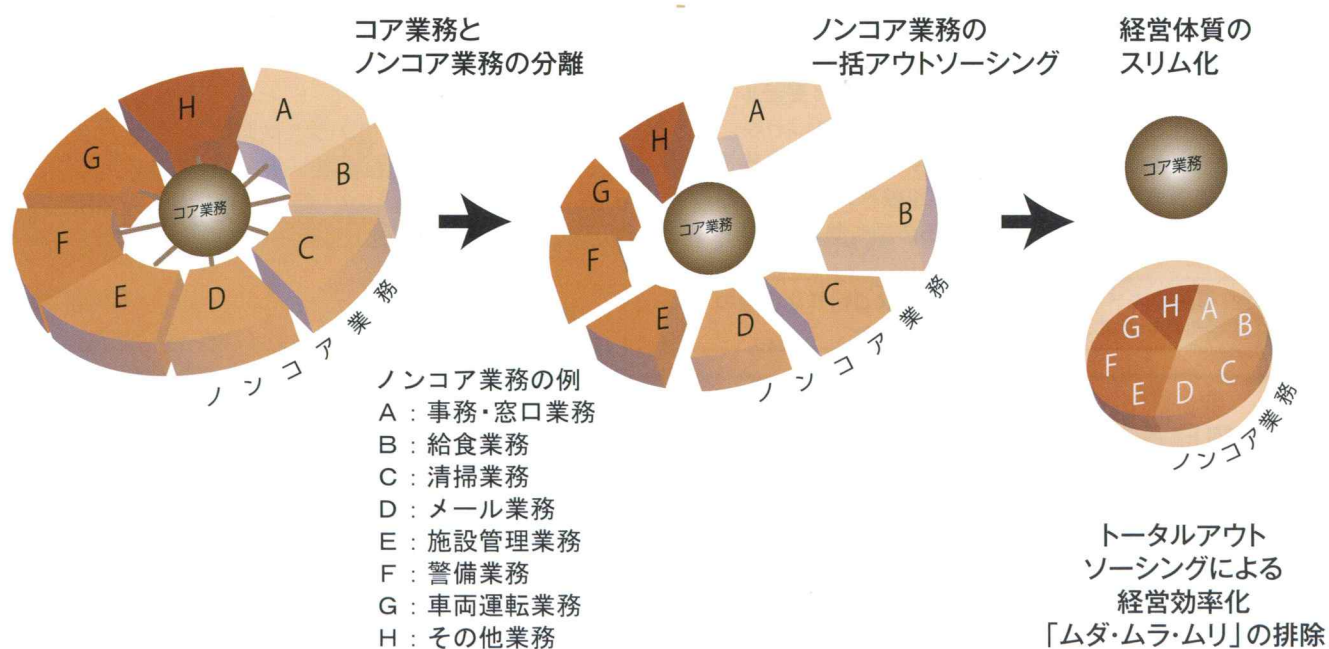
コア業務と
ノンコア業務の分離

H
A
G
B
コア業務
F
C
E
D
ノンコア業務

ノンコア業務の
一括アウトソーシング

A
H
G
コア業務
B
F
C
E
D
ノンコア業務

経営体質の
スリム化

コア業務

G H A B
F
C
E D
ノンコア業務

ノンコア業務の例
A：事務・窓口業務
B：給食業務
C：清掃業務
D：メール業務
E：施設管理業務
F：警備業務
G：車両運転業務
H：その他業務

トータルアウト
ソーシングによる
経営効率化
「ムダ・ムラ・ムリ」の排除